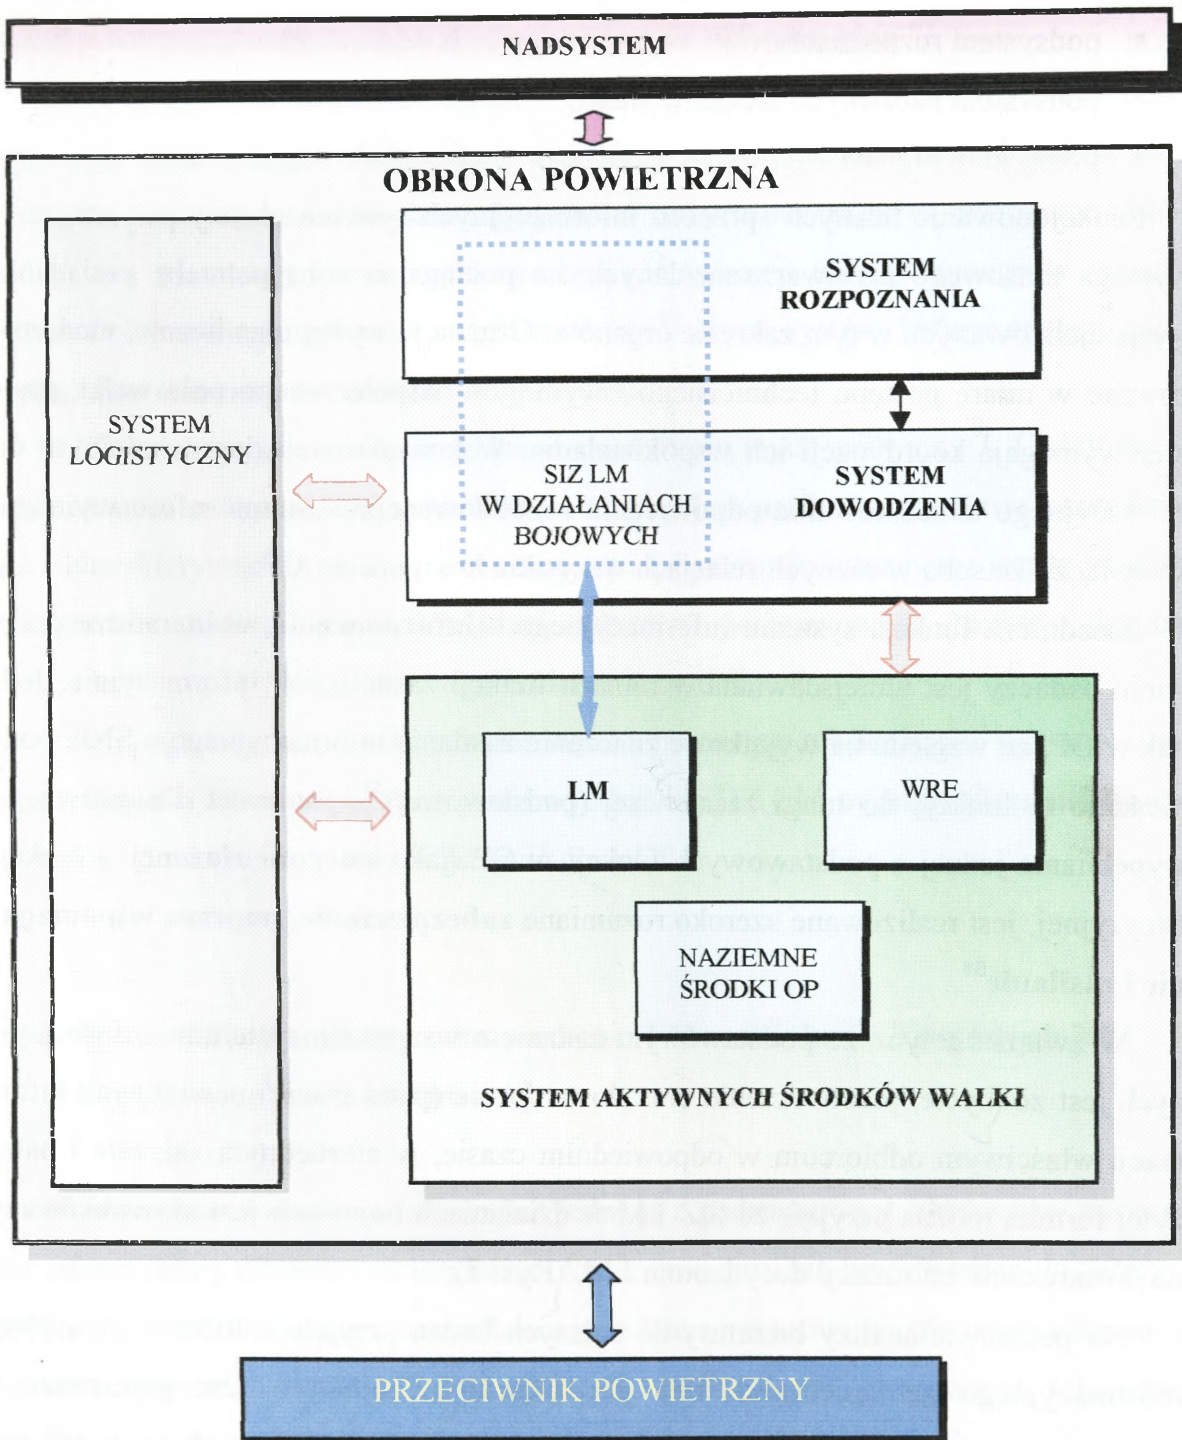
NADSYSTEM

OBRONA POWIETRZNA

SYSTEM LOGISTYCZNY

SYSTEM ROZPOZNANIA

SIZ LM W DZIAŁANIACH BOJOWYCH

SYSTEM DOWODZENIA

LM

WRE

NAZIEMNE ŚRODKI OP

SYSTEM AKTYWNYCH ŚRODKÓW WALKI

PRZECIWNIK POWIETRZNY